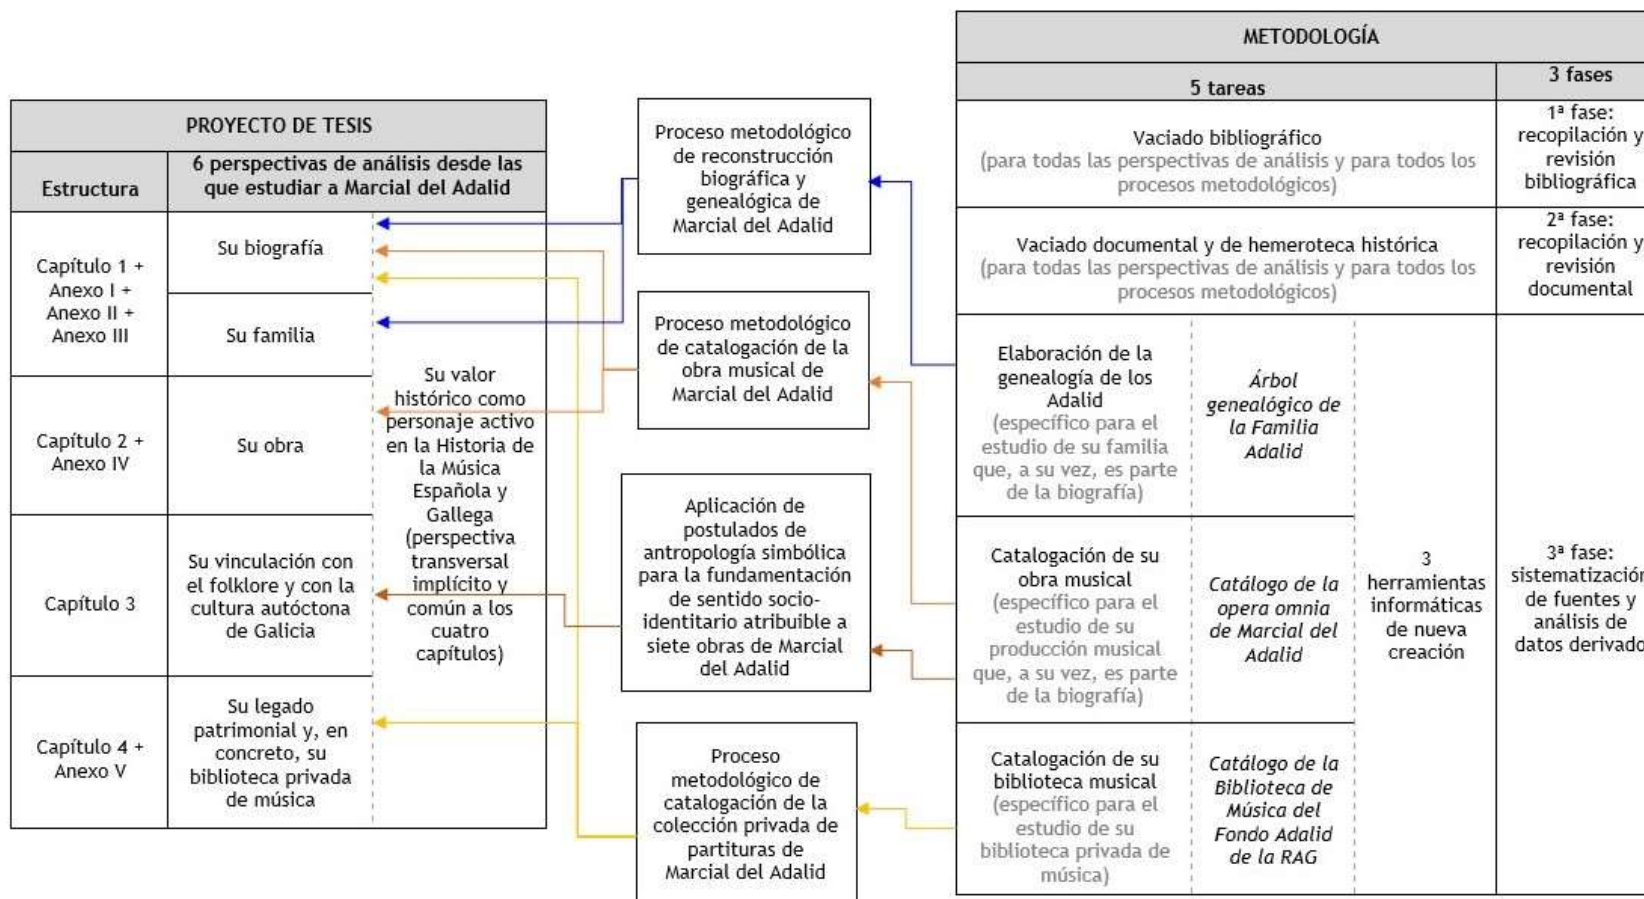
PROYECTO DE TESIS

| Estructura | 6 perspectivas de análisis desde las que estudiar a Marcial del Adalid | |
|---|---|---|
| Capítulo 1 + Anexo I + Anexo II + Anexo III | Su biografía | Su valor histórico como personaje activo en la Historia de la Música Española y Gallega (perspectiva transversal implícito y común a los cuatro capítulos) |
| | Su familia | |
| Capítulo 2 + Anexo IV | Su obra | |
| Capítulo 3 | Su vinculación con el folklore y con la cultura autóctona de Galicia | |
| Capítulo 4 + Anexo V | Su legado patrimonial y, en concreto, su biblioteca privada de música | |

Proceso metodológico de reconstrucción biográfica y genealógica de Marcial del Adalid

Proceso metodológico de catalogación de la obra musical de Marcial del Adalid

Aplicación de postulados de antropología simbólica para la fundamentación de sentido socio-identitario atribuible a siete obras de Marcial del Adalid

Proceso metodológico de catalogación de la colección privada de partituras de Marcial del Adalid

METODOLOGÍA

| 5 tareas | | | 3 fases |
|---|---|---|---|
| Vaciado bibliográfico (para todas las perspectivas de análisis y para todos los procesos metodológicos) | | | 1ª fase: recopilación y revisión bibliográfica |
| Vaciado documental y de hemeroteca histórica (para todas las perspectivas de análisis y para todos los procesos metodológicos) | | | 2ª fase: recopilación y revisión documental |
| Elaboración de la genealogía de los Adalid (específico para el estudio de su familia que, a su vez, es parte de la biografía) | Árbol genealógico de la Familia Adalid | 3 herramientas informáticas de nueva creación | 3ª fase: sistematización de fuentes y análisis de datos derivado |
| Catalogación de su obra musical (específico para el estudio de su producción musical que, a su vez, es parte de la biografía) | Catálogo de la opera omnia de Marcial del Adalid | | |
| Catalogación de su biblioteca musical (específico para el estudio de su biblioteca privada de música) | Catálogo de la Biblioteca de Música del Fondo Adalid de la RAG | | |